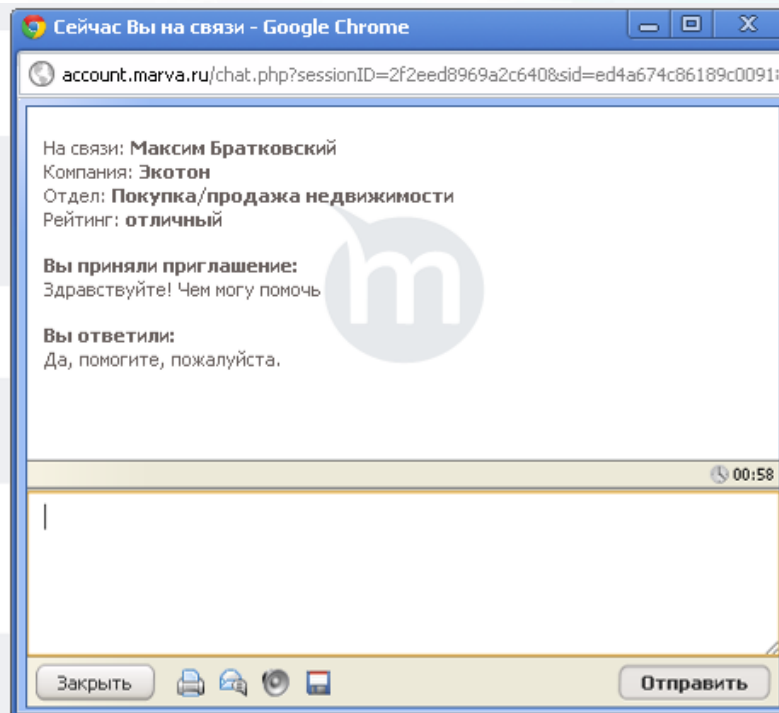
Сейчас Вы на связи - Google Chrome

account.marva.ru/chat.php?sessionID=2f2eed8969a2c640&sid=ed4a674c86189c0091

На связи: **Максим Братковский**
Компания: **Экотон**
Отдел: **Покупка/продажа недвижимости**
Рейтинг: **отличный**

**Вы приняли приглашение:**
Здравствуйте! Чем могу помочь

**Вы ответили:**
Да, помогите, пожалуйста.

00:58

Закрыть

Отправить